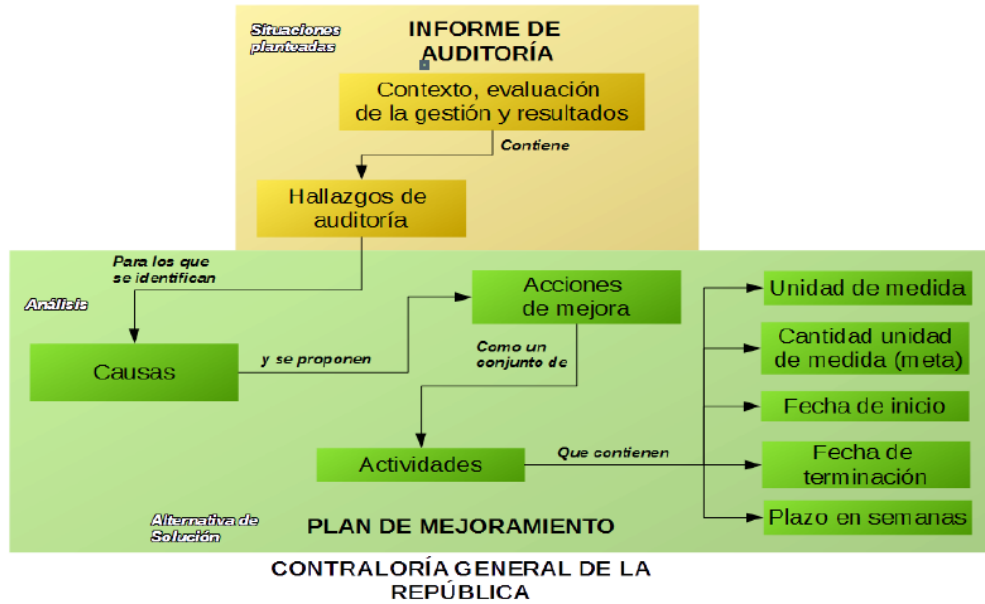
Situaciones planteadas

INFORME DE AUDITORÍA

Contexto, evaluación de la gestión y resultados

Contiene

Hallazgos de auditoría

Para los que se identifican

Análisis

Causas

y se proponen

Acciones de mejora

Como un conjunto de

Actividades

Que contienen

Unidad de medida

Cantidad unidad de medida (meta)

Fecha de inicio

Fecha de terminación

Plazo en semanas

Alternativa de Solución

PLAN DE MEJORAMIENTO

CONTRALORÍA GENERAL DE LA REPÚBLICA